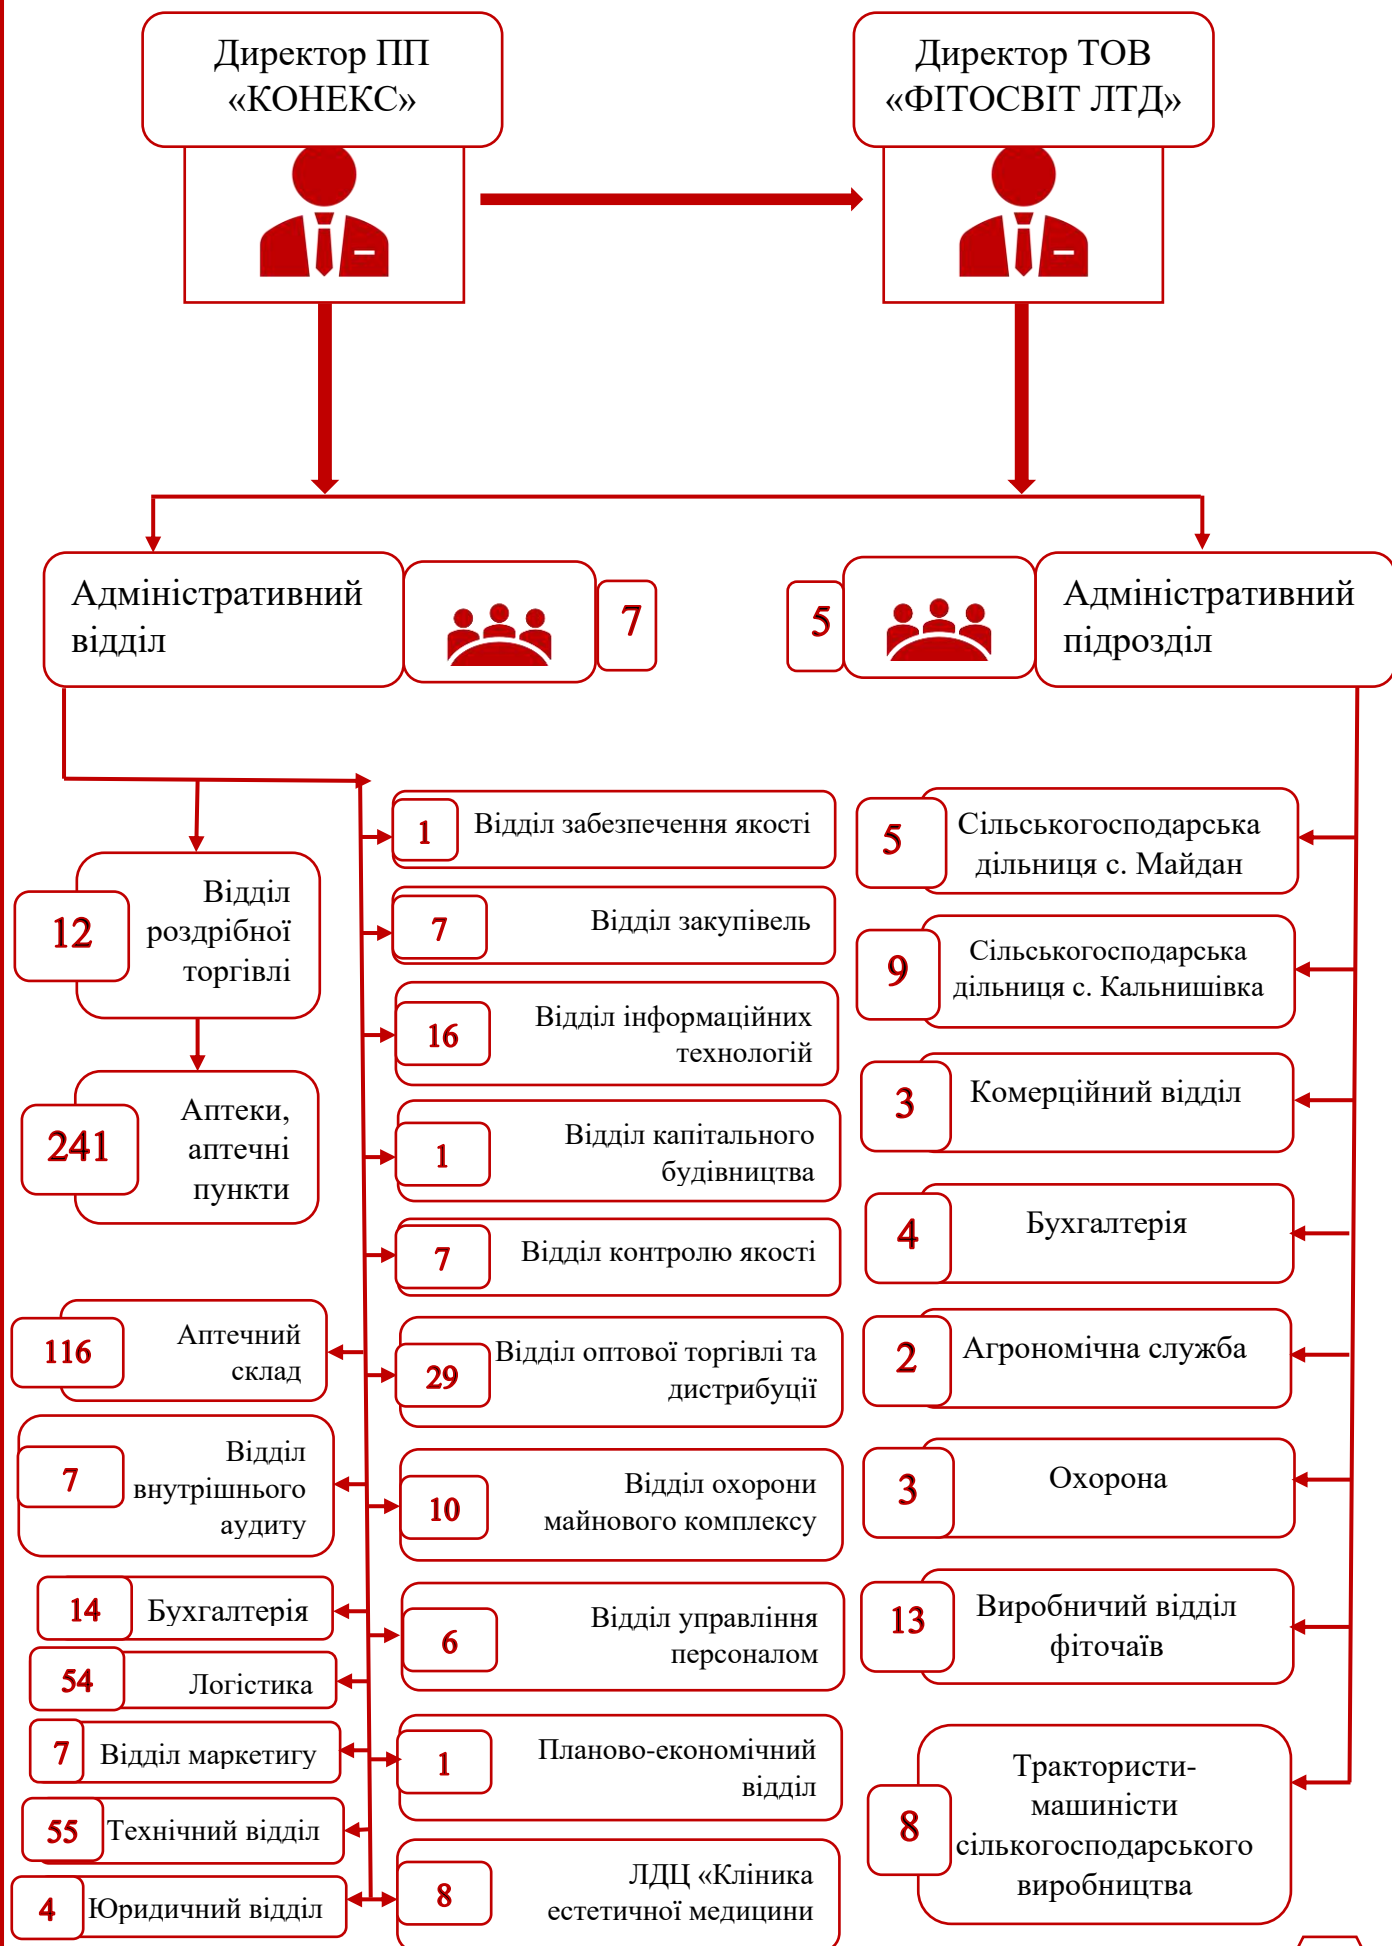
Директор ПП «КОНЕКС»

Директор ТОВ «ФІТОСВІТ ЛТД»

Адміністративний відділ

7

5

Адміністративний підрозділ

12 Відділ роздрібної торгівлі

241 Аптеки, аптечні пункти

116 Аптечний склад

7 Відділ внутрішнього аудиту

14 Бухгалтерія

54 Логістика

7 Відділ маркетигу

55 Технічний відділ

4 Юридичний відділ

1 Відділ забезпечення якості

7 Відділ закупівель

16 Відділ інформаційних технологій

1 Відділ капітального будівництва

7 Відділ контролю якості

29 Відділ оптової торгівлі та дистрибуції

10 Відділ охорони майнового комплексу

6 Відділ управління персоналом

1 Планово-економічний відділ

8 ЛДЦ «Клініка естетичної медицини

5 Сільськогосподарська дільниця с. Майдан

9 Сільськогосподарська дільниця с. Кальнишівка

3 Комерційний відділ

4 Бухгалтерія

2 Агрономічна служба

3 Охорона

13 Виробничий відділ фіточаїв

8 Трактористи-машиністи сількогосподарського виробництва